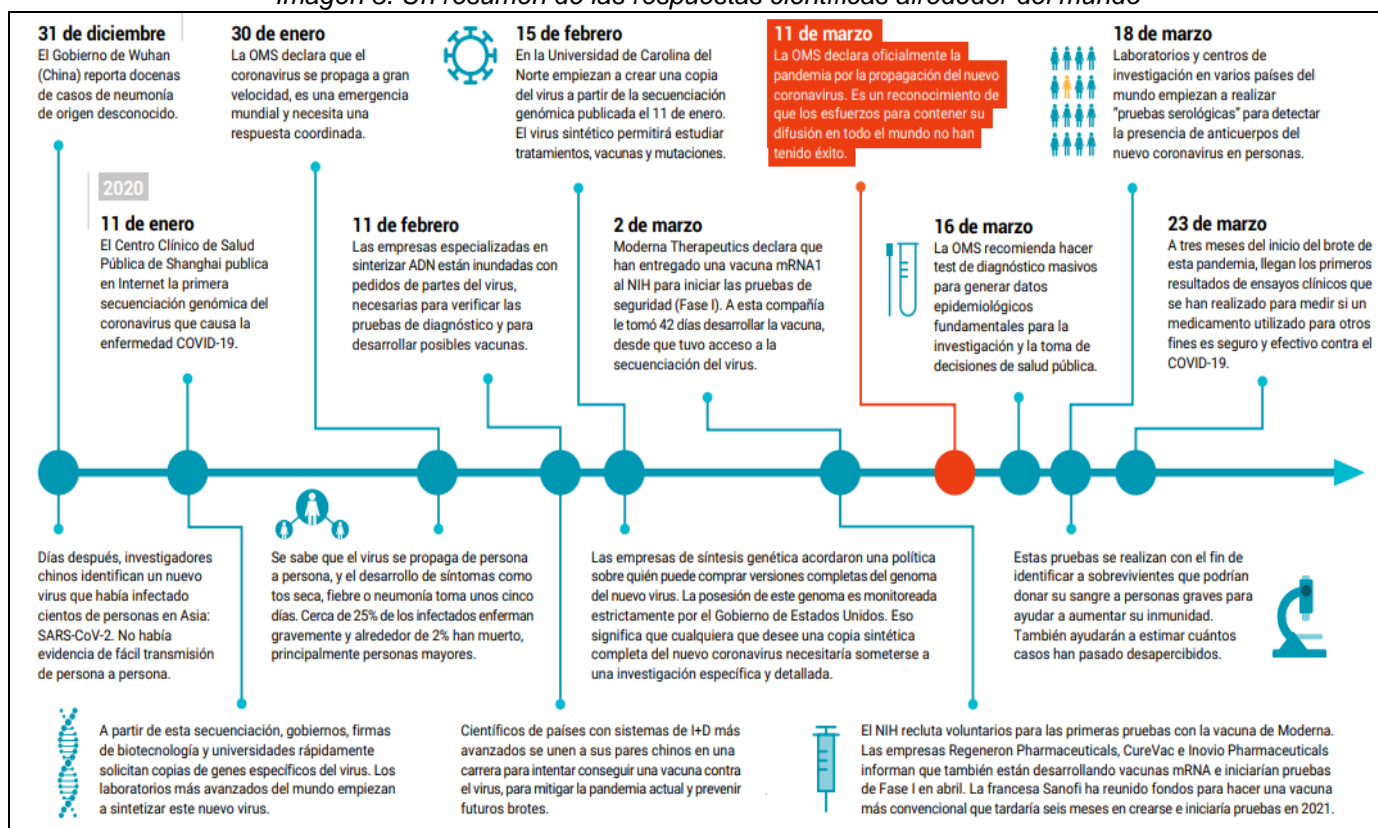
Imagen 3. Un resumen de las respuestas científicas alrededor del mundo

31 de diciembre
El Gobierno de Wuhan (China) reporta docenas de casos de neumonía de origen desconocido.

30 de enero
La OMS declara que el coronavirus se propaga a gran velocidad, es una emergencia mundial y necesita una respuesta coordinada.

15 de febrero
En la Universidad de Carolina del Norte empiezan a crear una copia del virus a partir de la secuenciación genómica publicada el 11 de enero. El virus sintético permitirá estudiar tratamientos, vacunas y mutaciones.

11 de marzo
La OMS declara oficialmente la pandemia por la propagación del nuevo coronavirus. Es un reconocimiento de que los esfuerzos para contener su difusión en todo el mundo no han tenido éxito.

18 de marzo
Laboratorios y centros de investigación en varios países del mundo empiezan a realizar "pruebas serológicas" para detectar la presencia de anticuerpos del nuevo coronavirus en personas.

2020

11 de enero
El Centro Clínico de Salud Pública de Shanghai publica en Internet la primera secuenciación genómica del coronavirus que causa la enfermedad COVID-19.

11 de febrero
Las empresas especializadas en sinterizar ADN están inundadas con pedidos de partes del virus, necesarias para verificar las pruebas de diagnóstico y para desarrollar posibles vacunas.

2 de marzo
Moderna Therapeutics declara que han entregado una vacuna mRNA1 al NIH para iniciar las pruebas de seguridad (Fase I). A esta compañía le tomó 42 días desarrollar la vacuna, desde que tuvo acceso a la secuenciación del virus.

16 de marzo
La OMS recomienda hacer test de diagnóstico masivos para generar datos epidemiológicos fundamentales para la investigación y la toma de decisiones de salud pública.

23 de marzo
A tres meses del inicio del brote de esta pandemia, llegan los primeros resultados de ensayos clínicos que se han realizado para medir si un medicamento utilizado para otros fines es seguro y efectivo contra el COVID-19.

Días después, investigadores chinos identifican un nuevo virus que había infectado cientos de personas en Asia: SARS-CoV-2. No había evidencia de fácil transmisión de persona a persona.

Se sabe que el virus se propaga de persona a persona, y el desarrollo de síntomas como tos seca, fiebre o neumonía toma unos cinco días. Cerca de 25% de los infectados enferman gravemente y alrededor de 2% han muerto, principalmente personas mayores.

Las empresas de síntesis genética acordaron una política sobre quién puede comprar versiones completas del genoma del nuevo virus. La posesión de este genoma es monitoreada estrictamente por el Gobierno de Estados Unidos. Eso significa que cualquiera que desee una copia sintética completa del nuevo coronavirus necesitaría someterse a una investigación específica y detallada.

Estas pruebas se realizan con el fin de identificar a sobrevivientes que podrían donar su sangre a personas graves para ayudar a aumentar su inmunidad. También ayudarán a estimar cuántos casos han pasado desapercibidos.

A partir de esta secuenciación, gobiernos, firmas de biotecnología y universidades rápidamente solicitan copias de genes específicos del virus. Los laboratorios más avanzados del mundo empiezan a sintetizar este nuevo virus.

Científicos de países con sistemas de I+D más avanzados se unen a sus pares chinos en una carrera para intentar conseguir una vacuna contra el virus, para mitigar la pandemia actual y prevenir futuros brotes.

El NIH recluta voluntarios para las primeras pruebas con la vacuna de Moderna. Las empresas Regeneron Pharmaceuticals, CureVac e Inovio Pharmaceuticals informan que también están desarrollando vacunas mRNA e iniciarían pruebas de Fase I en abril. La francesa Sanofi ha reunido fondos para hacer una vacuna más convencional que tardaría seis meses en crearse e iniciaría pruebas en 2021.